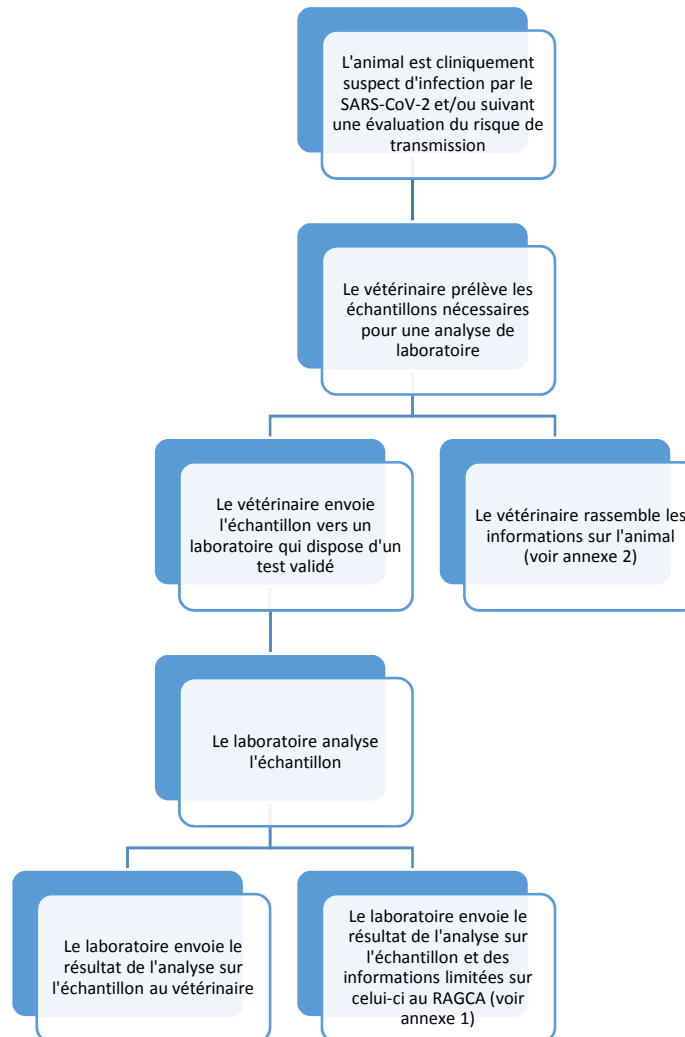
L'animal est cliniquement suspect d'infection par le SARS-CoV-2 et/ou suivant une évaluation du risque de transmission

Le vétérinaire prélève les échantillons nécessaires pour une analyse de laboratoire

Le vétérinaire envoie l'échantillon vers un laboratoire qui dispose d'un test validé

Le vétérinaire rassemble les informations sur l'animal (voir annexe 2)

Le laboratoire analyse l'échantillon

Le laboratoire envoie le résultat de l'analyse sur l'échantillon au vétérinaire

Le laboratoire envoie le résultat de l'analyse sur l'échantillon et des informations limitées sur celui-ci au RAGCA (voir annexe 1)